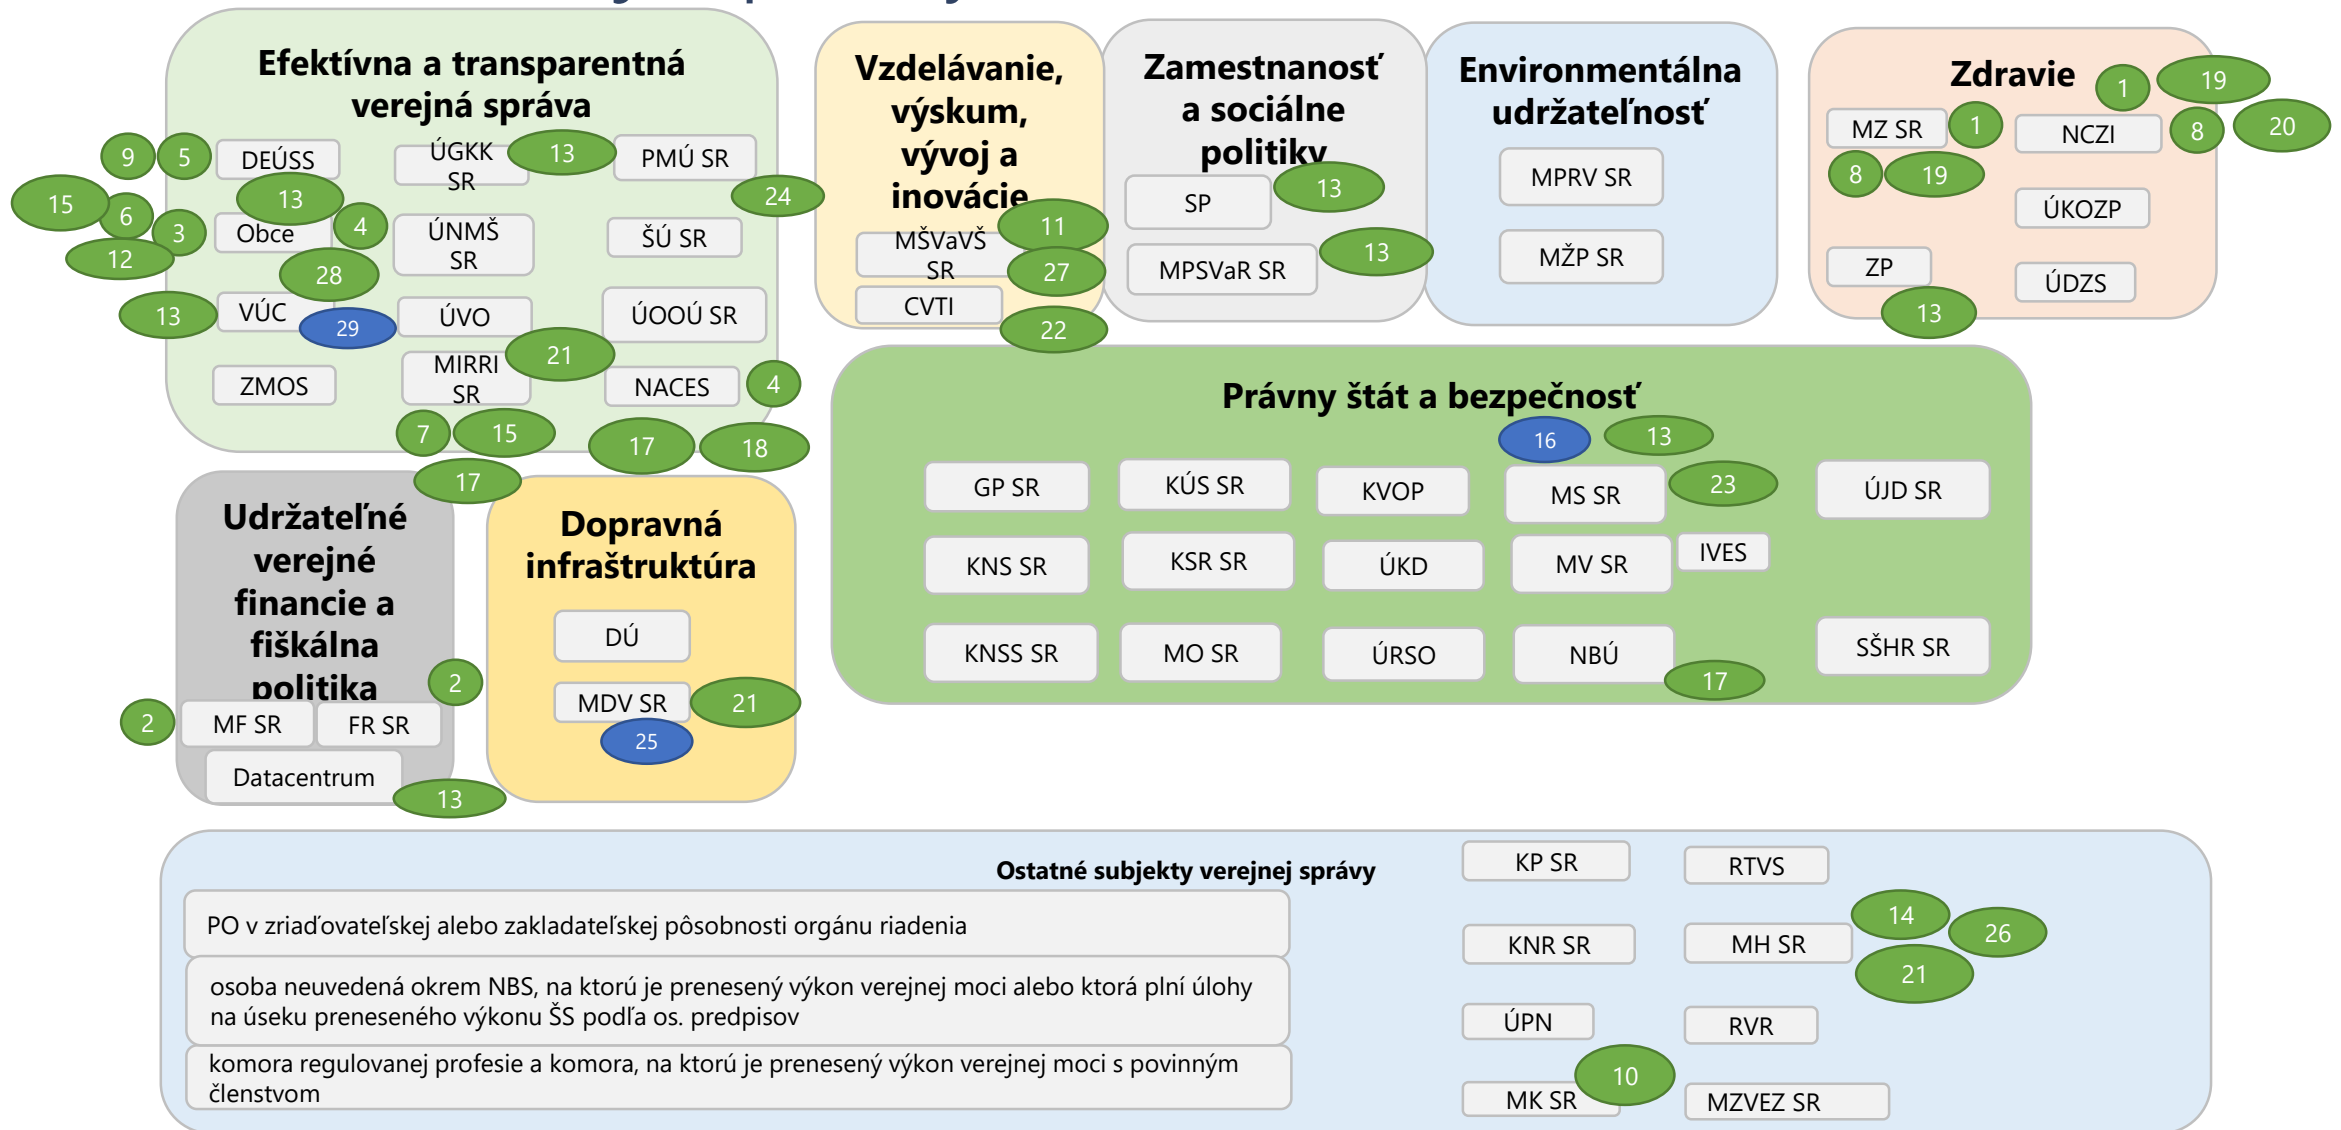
Efektívna a transparentná verejná správa

9 5 DEÚSS ÚGKK SR 13 PMÚ SR
15 6 13 24
3 Obce 4 ÚNMŠ SR ŠÚ SR
12 28
13 VÚC 29 ÚVO ÚOOÚ SR
ZMOS MIRRI SR 21 NACES 4
7 15 17 18

Vzdelávanie, výskum, vývoj a inovácie
11
MŠVaVŠ SR 27
CVTI 22

Zamestnanosť a sociálne politiky
SP 13
MPSVaR SR 13

Environmentálna udržateľnosť
MPRV SR
MŽP SR

Zdravie
1 19
MZ SR 1 NCZI 8 20
8 19
ÚKOZP
ZP
ÚDZS
13

Právny štát a bezpečnosť
16 13
GP SR KÚS SR KVOP MS SR 23 ÚJD SR
KNS SR KSR SR ÚKD MV SR IVES
KNSS SR MO SR ÚRSO NBÚ SŠHR SR
17

17
Udržateľné verejné financie a fiškálna politika
2
2 MF SR FR SR
Datacentrum 13

Dopravná infraštruktúra
DÚ
MDV SR 21
25

Ostatné subjekty verejnej správy
PO v zriaďovateľskej alebo zakladateľskej pôsobnosti orgánu riadenia
osoba neuvedená okrem NBS, na ktorú je prenesený výkon verejnej moci alebo ktorá plní úlohy na úseku preneseného výkonu ŠS podľa os. predpisov
komora regulovanej profesie a komora, na ktorú je prenesený výkon verejnej moci s povinným členstvom

KP SR RTVS
14
KNR SR MH SR 26
21
ÚPN RVR
10
MK SR MZVEZ SR